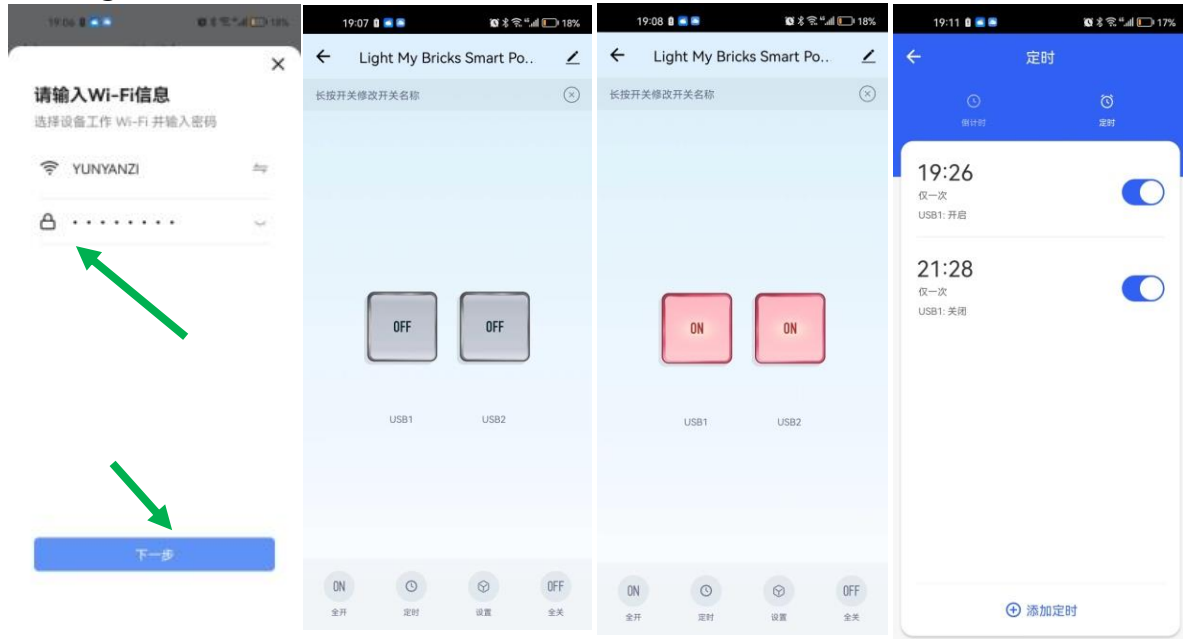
19:06 18%

请输入Wi-Fi信息
选择设备工作 Wi-Fi 并输入密码

YUNYANZI

•••••••••

下一步

19:07 18%

Light My Bricks Smart Po..

长按开关修改开关名称

OFF OFF

USB1 USB2

ON 全开
定时
设置
OFF 全关

19:08 18%

Light My Bricks Smart Po..

长按开关修改开关名称

ON ON

USB1 USB2

ON 全开
定时
设置
OFF 全关

19:11 17%

定时

倒计时 定时

19:26
仅一次
USB1: 开启

21:28
仅一次
USB1: 关闭

添加定时